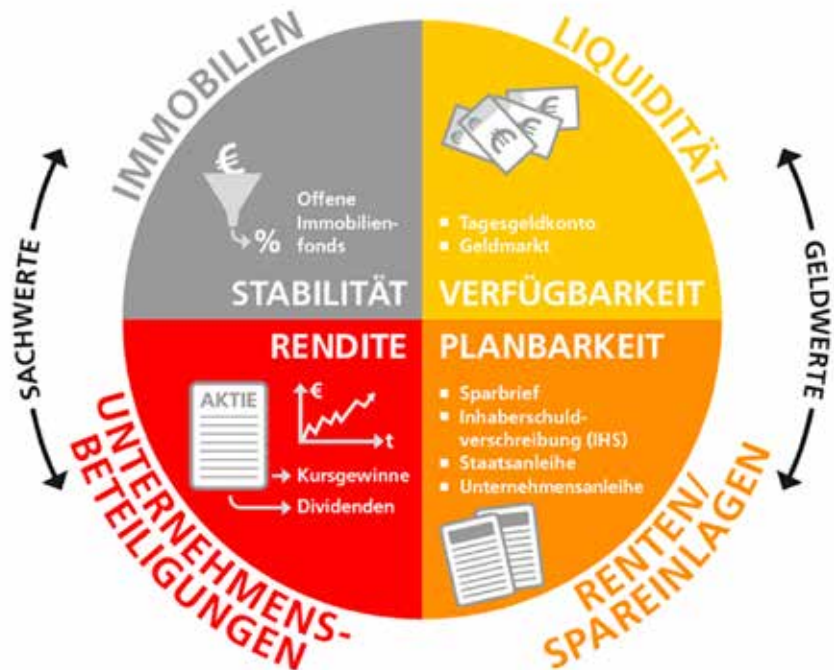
IMMOBILIEN

€

%

Offene Immobilienfonds

STABILITÄT

LIQUIDITÄT

€

■ Tagesgeldkonto
■ Geldmarkt

VERFÜGBARKEIT

SACHWERTE

GELDWERTE

RENDITE

AKTIE

€

t

→ Kursgewinne

→ Dividenden

PLANBARKEIT

■ Sparbrief
■ Inhaberschuldverschreibung (IHS)
■ Staatsanleihe
■ Unternehmensanleihe

UNTERNEHMENSBETEILIGUNGEN

RENTEN/SPAREINLAGEN